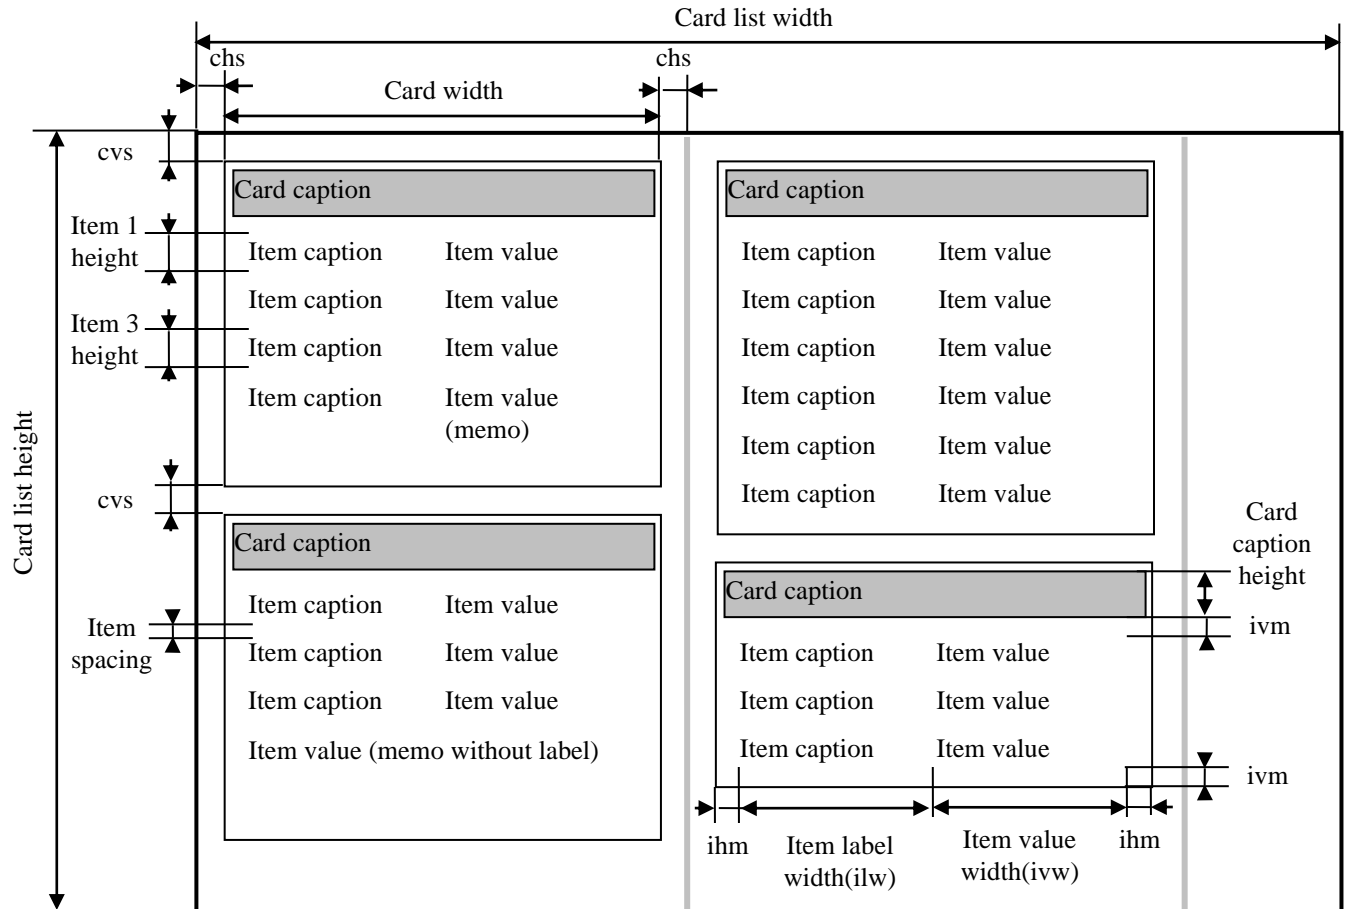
Card list width

chs

chs

Card width

cvs

Item 1 height

Item 3 height

cvs

Item spacing

Card list height

Card caption
Item caption Item value
Item caption Item value
Item caption Item value
Item caption Item value (memo)

Card caption
Item caption Item value
Item caption Item value
Item caption Item value
Item value (memo without label)

Card caption
Item caption Item value
Item caption Item value
Item caption Item value
Item caption Item value
Item caption Item value
Item caption Item value

Card caption
Item caption Item value
Item caption Item value
Item caption Item value

Card caption height

ivm

ivm

ihm

Item label width(ilw)

Item value width(ivw)

ihm